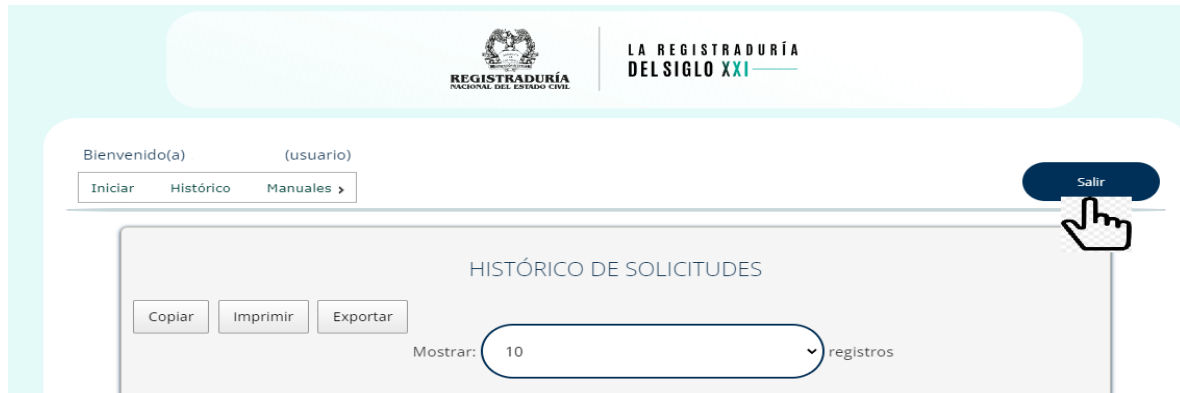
REGISTRADURÍA
NACIONAL DEL ESTADO CIVIL

LA REGISTRADURÍA
DEL SIGLO XXI

Bienvenido(a) (usuario)

Iniciar Histórico Manuales ›

Salir

HISTÓRICO DE SOLICITUDES

Copiar Imprimir Exportar

Mostrar: 10 registros